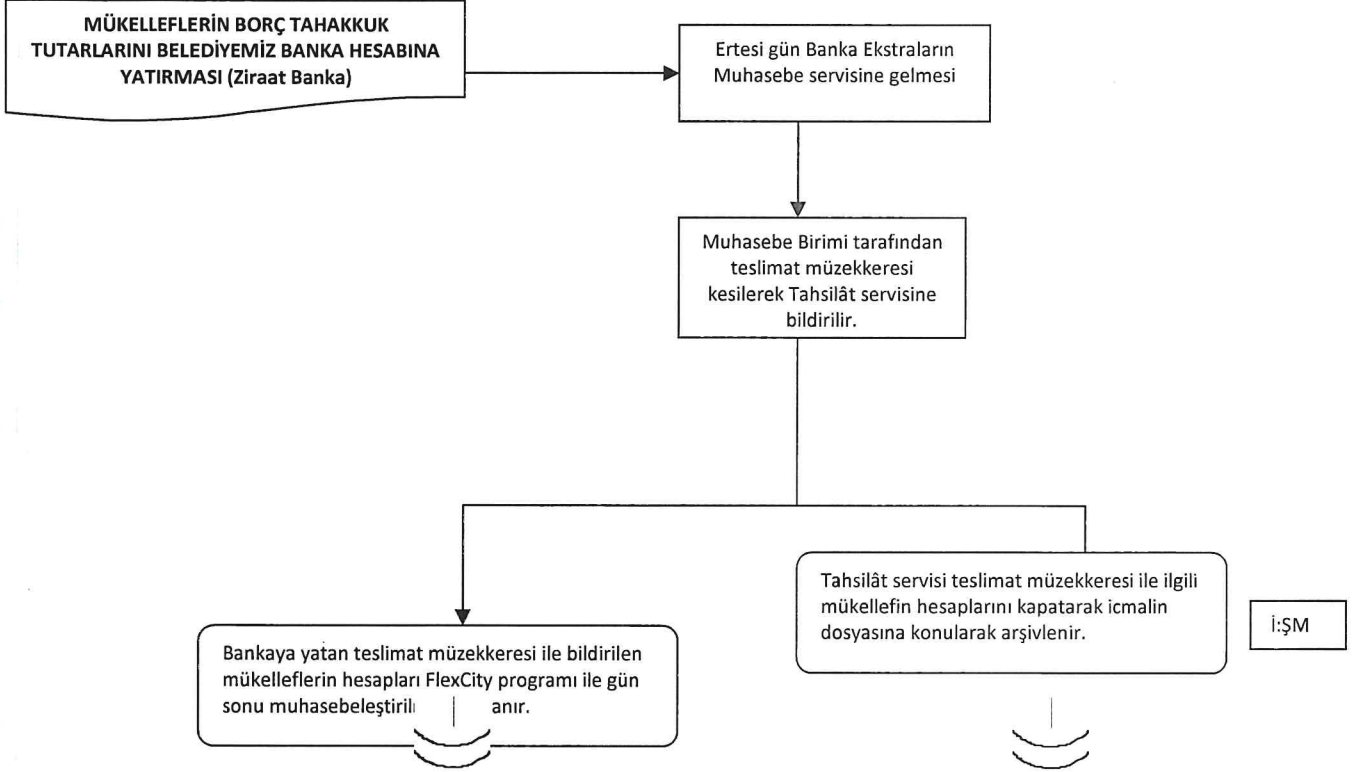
MÜKELLEFLERİN BORÇ TAHAKKUK TUTARLARINI BELEDİYEMİZ BANKA HESABINA YATIRMASI (Ziraat Banka)

Ertesi gün Banka Ekstraların Muhasebe servisine gelmesi

Muhasebe Birimi tarafından teslimat müzekkeresi kesilerek Tahsilât servisine bildirilir.

Bankaya yatan teslimat müzekkeresi ile bildirilen mükelleflerin hesapları FlexCity programı ile gün sonu muhasebeleştiril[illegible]anır.

Tahsilât servisi teslimat müzekkeresi ile ilgili mükellefin hesaplarını kapatarak icmalin dosyasına konularak arşivlenir.

İ:ŞM